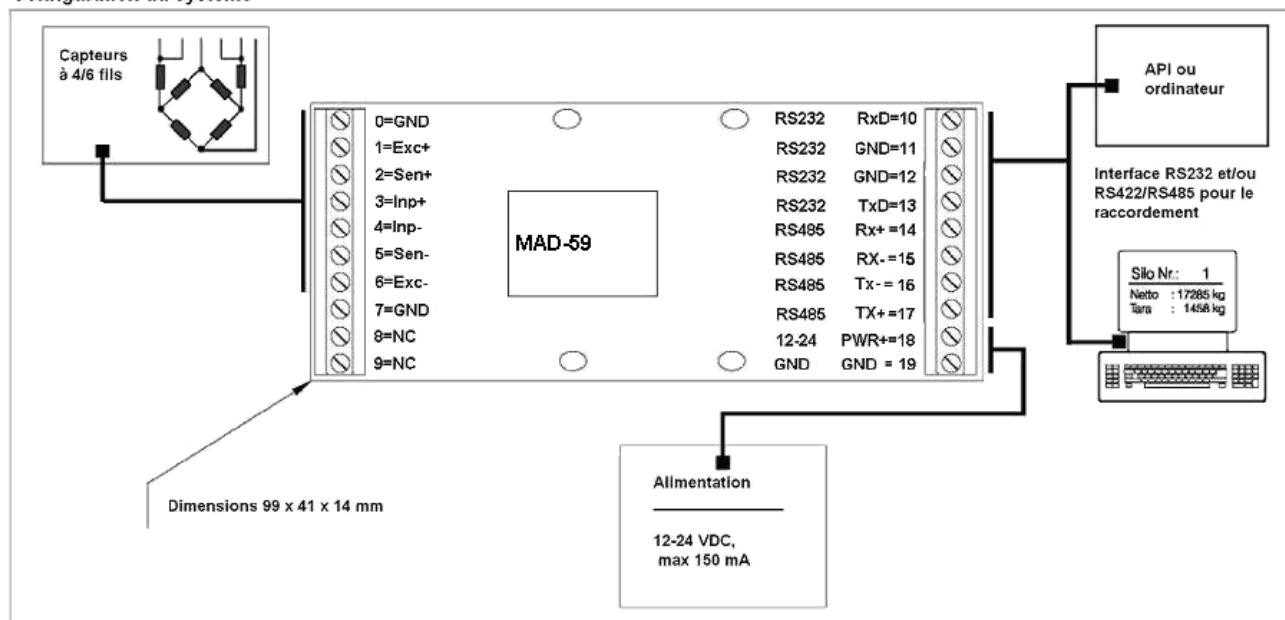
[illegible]

Capteurs à 4/6 fils

0=GND
1=Exc+
2=Sen+
3=Inp+
4=Inp-
5=Sen-
6=Exc-
7=GND
8=NC
9=NC

MAD-59

RS232 RxD=10
RS232 GND=11
RS232 GND=12
RS232 TxD=13
RS485 Rx+ =14
RS485 RX- =15
RS485 Tx- = 16
RS485 TX+ =17
12-24 PWR+=18
GND GND = 19

API ou ordinateur

Interface RS232 et/ou RS422/RS485 pour le raccordement

Silo Nr.: 1
Netto : 17285 kg
Tara : 1458 kg

Dimensions 99 x 41 x 14 mm

Alimentation

12-24 VDC, max 150 mA